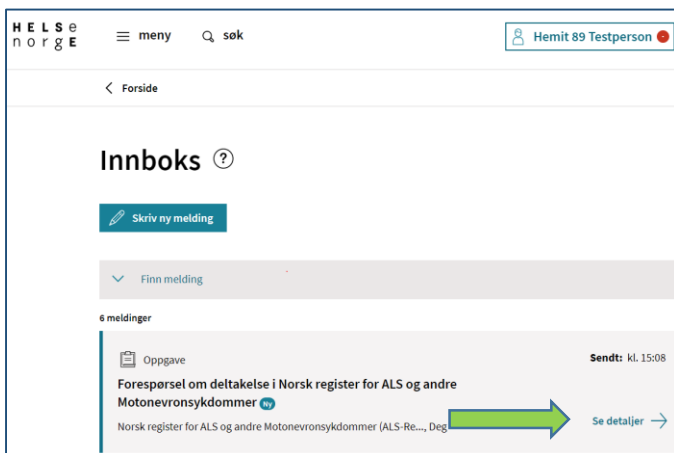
HELSe
norgE

meny

søk

Hemit 89 Testperson

Forside

Innboks ?

Skriv ny melding

Finn melding

6 meldinger

Oppgave

Sendt: kl. 15:08

Forespørsel om deltakelse i Norsk register for ALS og andre Motonevronsykdommer Ny

Norsk register for ALS og andre Motonevronsykdommer (ALS-Re..., Deg

Se detaljer